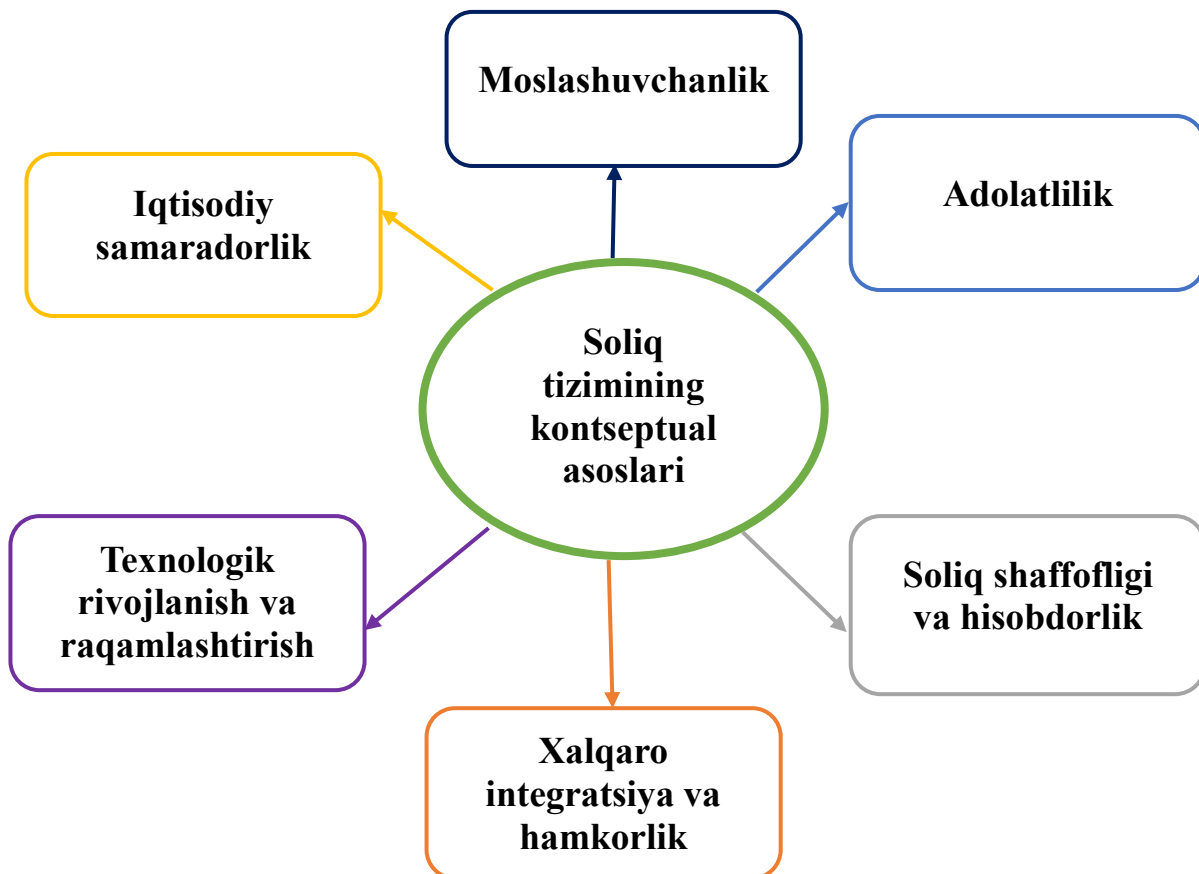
Moslashuvchanlik

Iqtisodiy samaradorlik

Adolatlilik

Soliq tizimining kontseptual asoslari

Texnologik rivojlanish va raqamlashtirish

Soliq shaffofligi va hisobdorlik

Xalqaro integratsiya va hamkorlik